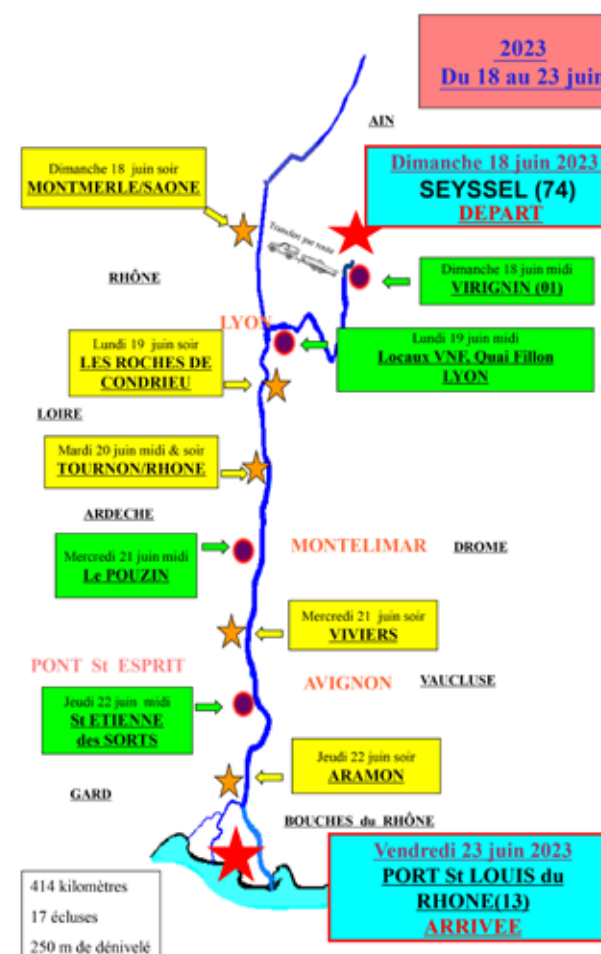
2023
Du 18 au 23 juin

AIN

Dimanche 18 juin soir
MONTMERLE/SAONE

Dimanche 18 juin 2023
SEYSSEL (74)
DEPART

Transfert par route

RHÔNE

Dimanche 18 juin midi
VIRIGNIN (01)

LYON

Lundi 19 juin soir
LES ROCHES DE CONDRIEU

Lundi 19 juin midi
Locaux VNF, Quai Fillon
LYON

LOIRE

Mardi 20 juin midi & soir
TOURNON/RHONE

ARDECHE

Mercredi 21 juin midi
Le POUZIN

MONTELIMAR

DROME

Mercredi 21 juin soir
VIVIERS

PONT St ESPRIT

AVIGNON

VAUCLUSE

Jeudi 22 juin midi
St ETIENNE des SORTS

Jeudi 22 juin soir
ARAMON

GARD

BOUCHES du RHÔNE

Vendredi 23 juin 2023
PORT St LOUIS du RHONE(13)
ARRIVEE

414 kilomètres
17 écluses
250 m de dénivelé